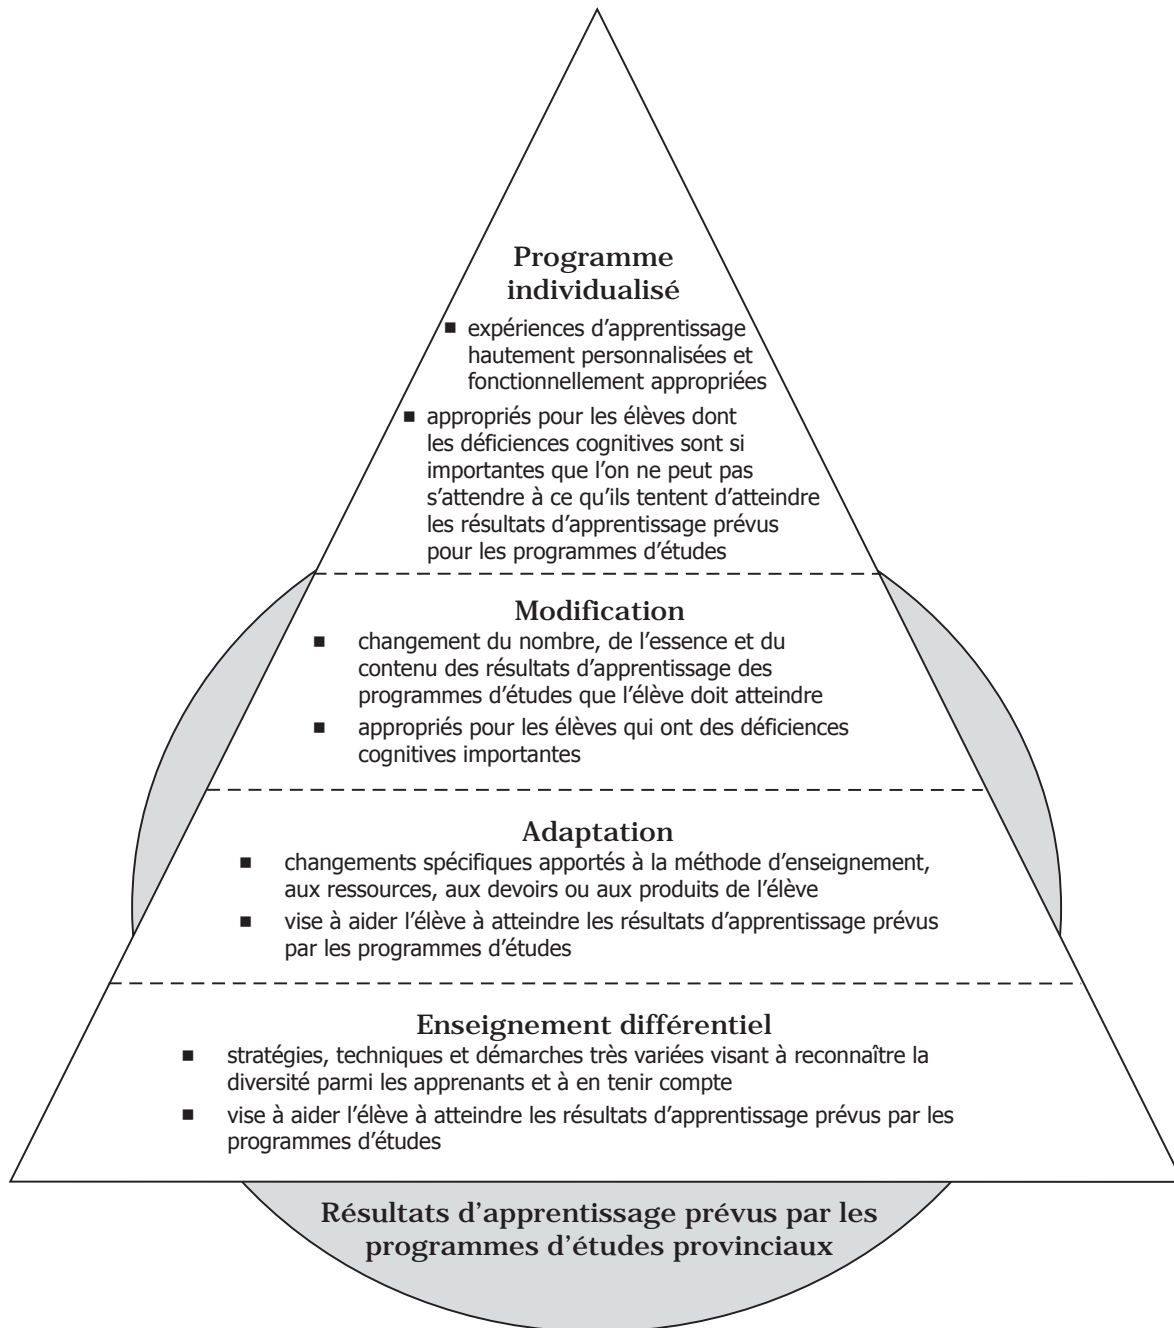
Programme individualisé

■ expériences d'apprentissage hautement personnalisées et fonctionnellement appropriées

■ appropriés pour les élèves dont les déficiences cognitives sont si importantes que l'on ne peut pas s'attendre à ce qu'ils tentent d'atteindre les résultats d'apprentissage prévus pour les programmes d'études

Modification

■ changement du nombre, de l'essence et du contenu des résultats d'apprentissage des programmes d'études que l'élève doit atteindre

■ appropriés pour les élèves qui ont des déficiences cognitives importantes

Adaptation

■ changements spécifiques apportés à la méthode d'enseignement, aux ressources, aux devoirs ou aux produits de l'élève

■ vise à aider l'élève à atteindre les résultats d'apprentissage prévus par les programmes d'études

Enseignement différentiel

■ stratégies, techniques et démarches très variées visant à reconnaître la diversité parmi les apprenants et à en tenir compte

■ vise à aider l'élève à atteindre les résultats d'apprentissage prévus par les programmes d'études

Résultats d'apprentissage prévus par les programmes d'études provinciaux